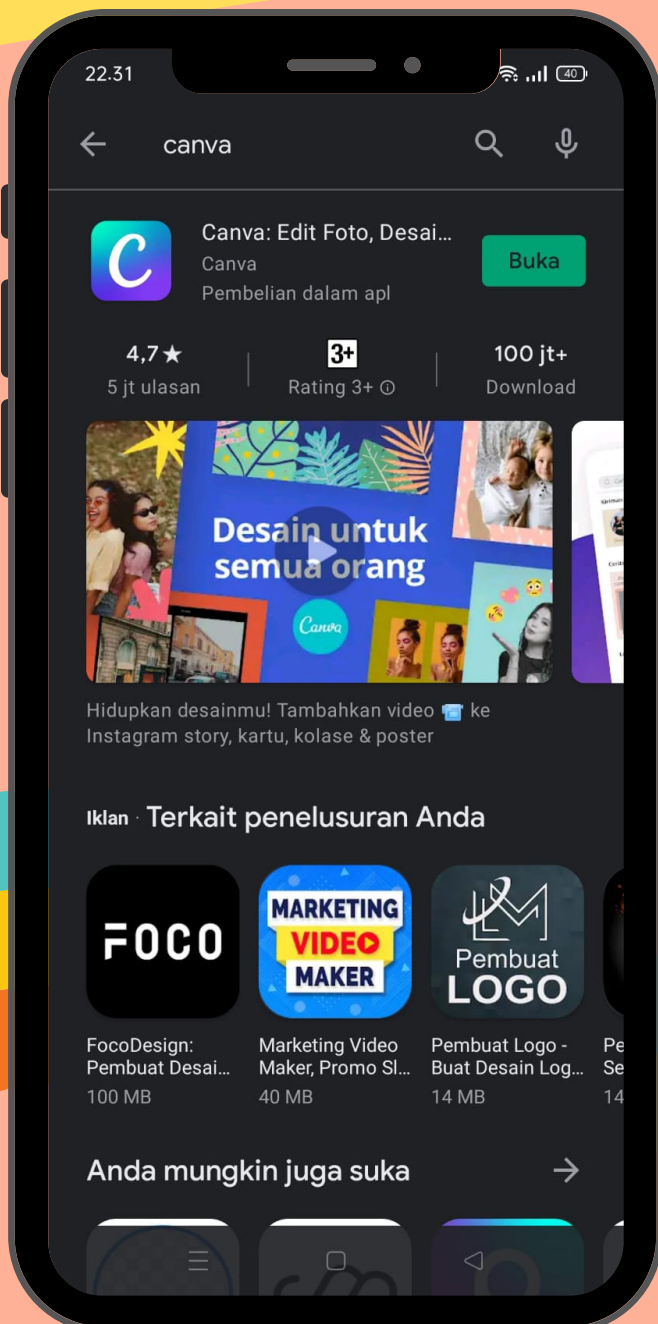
22.31

40

canva

C

Canva: Edit Foto, Desai...
Canva
Pembelian dalam apl

Buka

4,7★
5 jt ulasan

3+
Rating 3+ ⓘ

100 jt+
Download

Desain untuk semua orang

Canva

Hidupkan desainmu! Tambahkan video ke Instagram story, kartu, kolase & poster

Iklan · Terkait penelusuran Anda

FOCO

MARKETING VIDEO MAKER

Pembuat LOGO

FocoDesign: Pembuat Desai...
100 MB

Marketing Video Maker, Promo Sl...
40 MB

Pembuat Logo - Buat Desain Log...
14 MB

Pe
Se
14

Anda mungkin juga suka